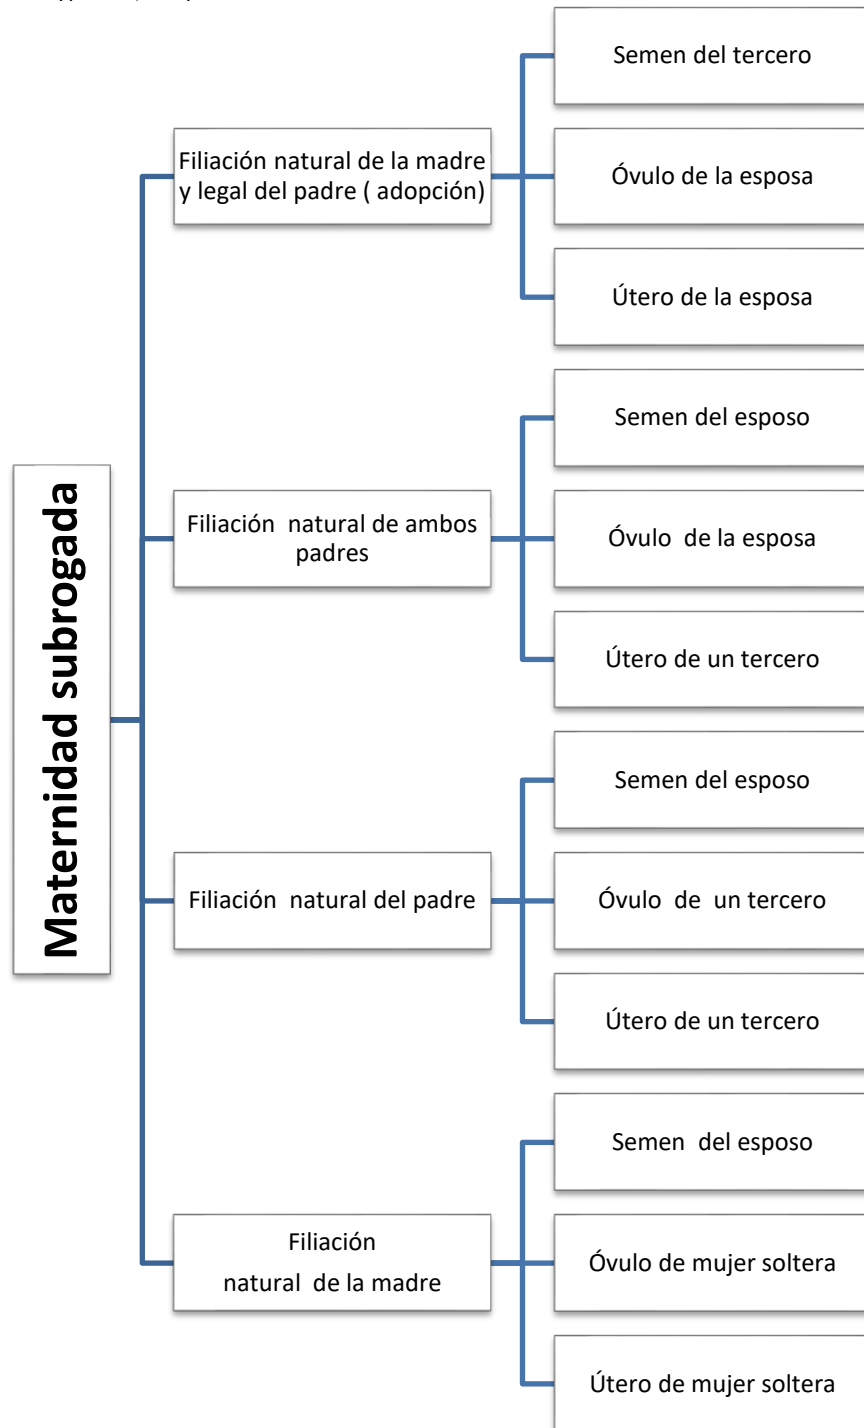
Maternidad subrogada

Filiación natural de la madre y legal del padre ( adopción)

Semen del tercero

Óvulo de la esposa

Útero de la esposa

Filiación natural de ambos padres

Semen del esposo

Óvulo de la esposa

Útero de un tercero

Filiación natural del padre

Semen del esposo

Óvulo de un tercero

Útero de un tercero

Filiación natural de la madre

Semen del esposo

Óvulo de mujer soltera

Útero de mujer soltera